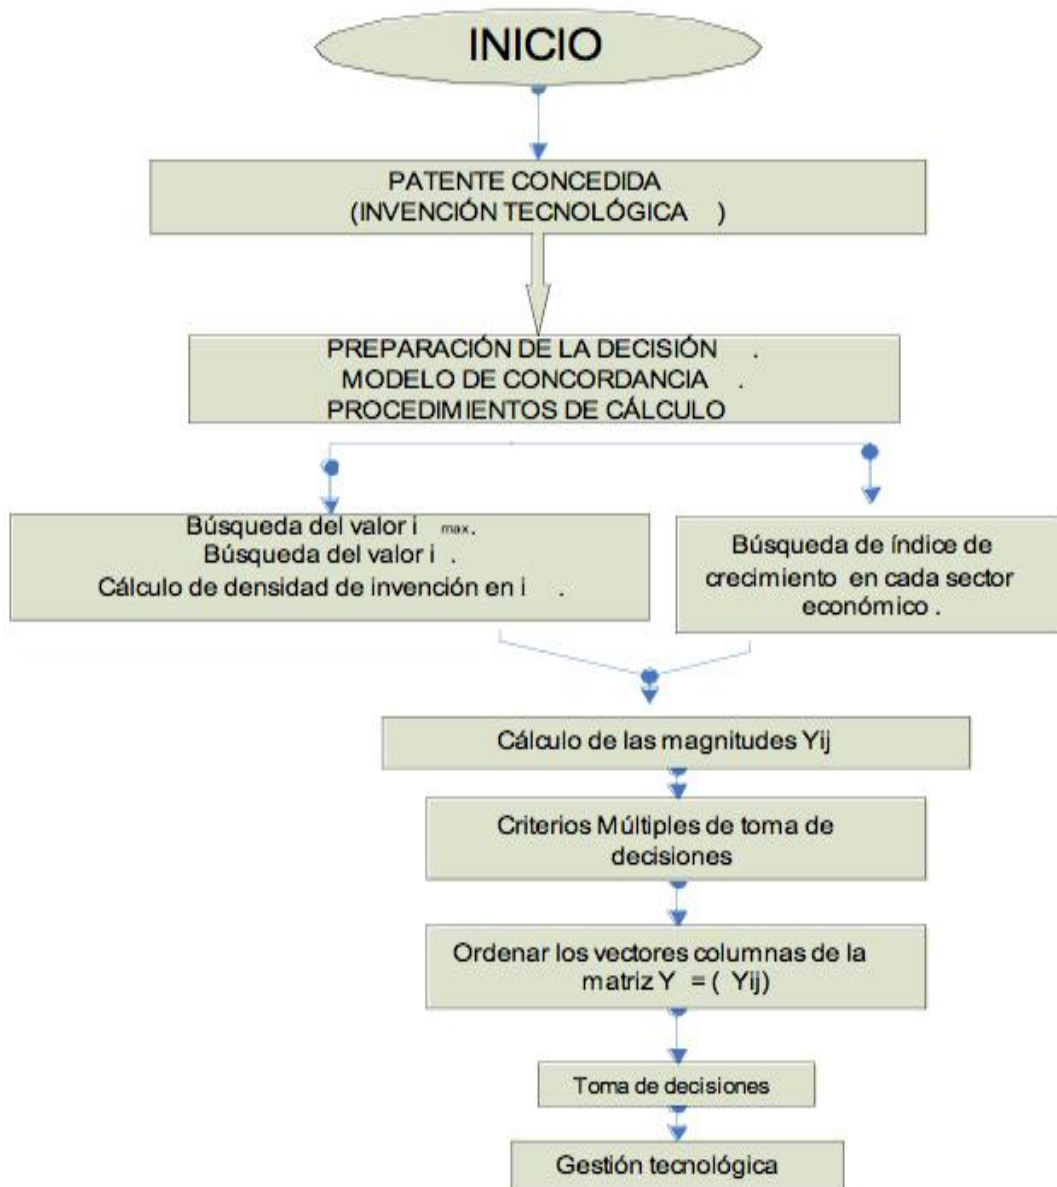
INICIO

PATENTE CONCEDIDA (INVENCIÓN TECNOLÓGICA )

PREPARACIÓN DE LA DECISIÓN . MODELO DE CONCORDANCIA . PROCEDIMIENTOS DE CÁLCULO

Búsqueda del valor i $_{max}$.
Búsqueda del valor i .
Cálculo de densidad de invención en i .

Búsqueda de índice de crecimiento en cada sector económico .

Cálculo de las magnitudes Yij

Criterios Múltiples de toma de decisiones

Ordenar los vectores columnas de la matriz Y = ( Yij)

Toma de decisiones

Gestión tecnológica